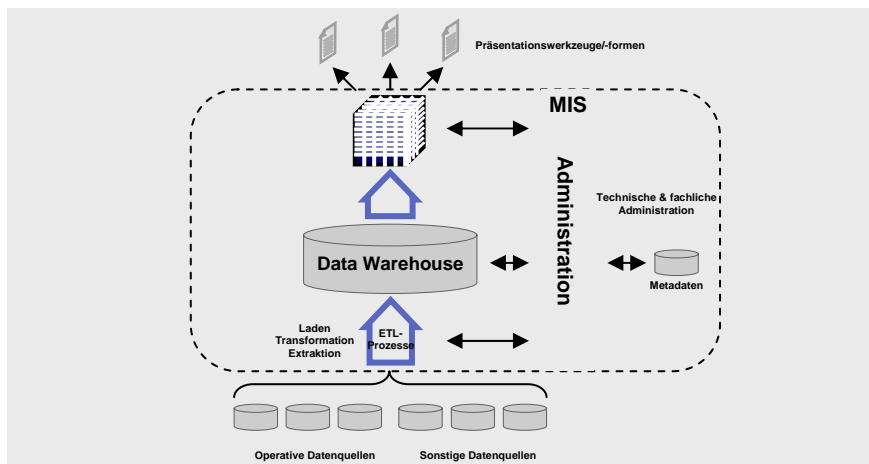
Präsentationswerkzeuge/-formen

MIS

Administration

Technische & fachliche Administration

Data Warehouse

Metadaten

Laden
Transformation
Extraktion

ETL-Prozesse

Operative Datenquellen

Sonstige Datenquellen